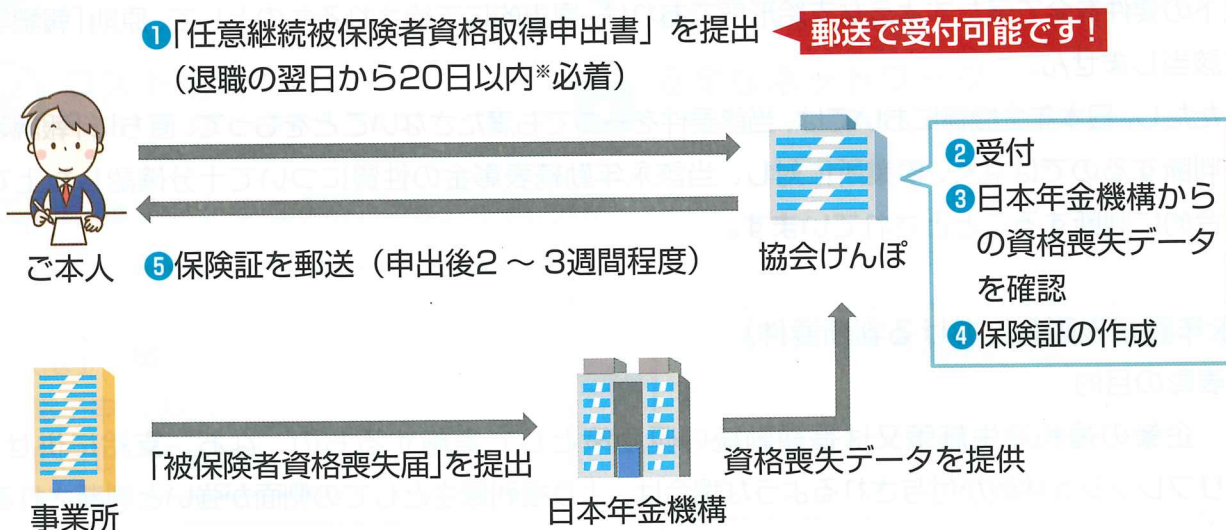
❶「任意継続被保険者資格取得申出書」を提出 郵送で受付可能です！
（退職の翌日から20日以内※必着）

❷受付
❸日本年金機構からの資格喪失データを確認
❹保険証の作成

ご本人

協会けんぽ

❺保険証を郵送（申出後2 ～ 3週間程度）

事業所

「被保険者資格喪失届」を提出

日本年金機構

資格喪失データを提供